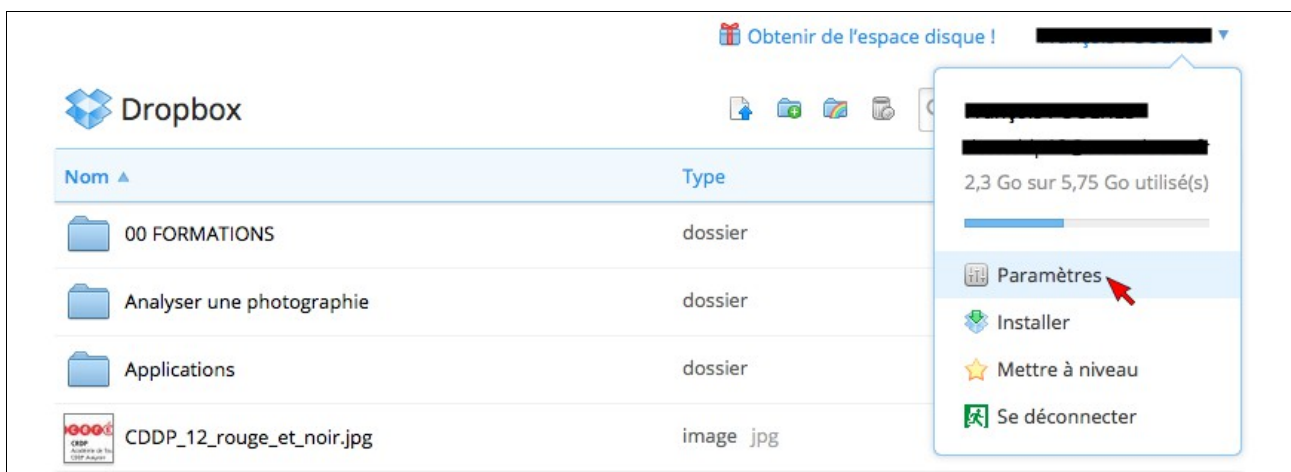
Obtenir de l'espace disque !

Dropbox

Nom ▲

Type

00 FORMATIONS

dossier

Analyser une photographie

dossier

Applications

dossier

CDDP_12_rouge_et_noir.jpg

image jpg

2,3 Go sur 5,75 Go utilisé(s)

Paramètres

Installer

Mettre à niveau

Se déconnecter